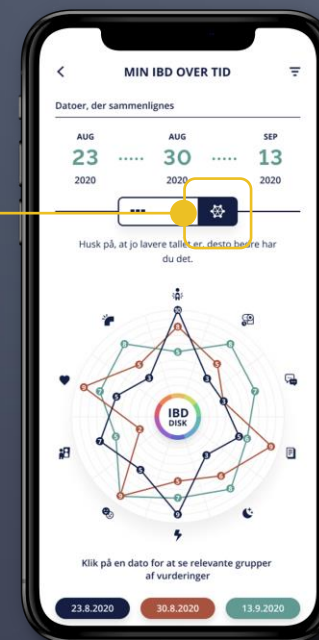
MIN IBD OVER TID

Datoer, der sammenlignes

AUG 23 2020 ····· AUG 30 2020 ····· SEP 13 2020

Husk på, at jo lavere tallet er, desto bedre har du det.

IBD DISK

Klik på en dato for at se relevante grupper af vurderinger

23.8.2020 30.8.2020 13.9.2020